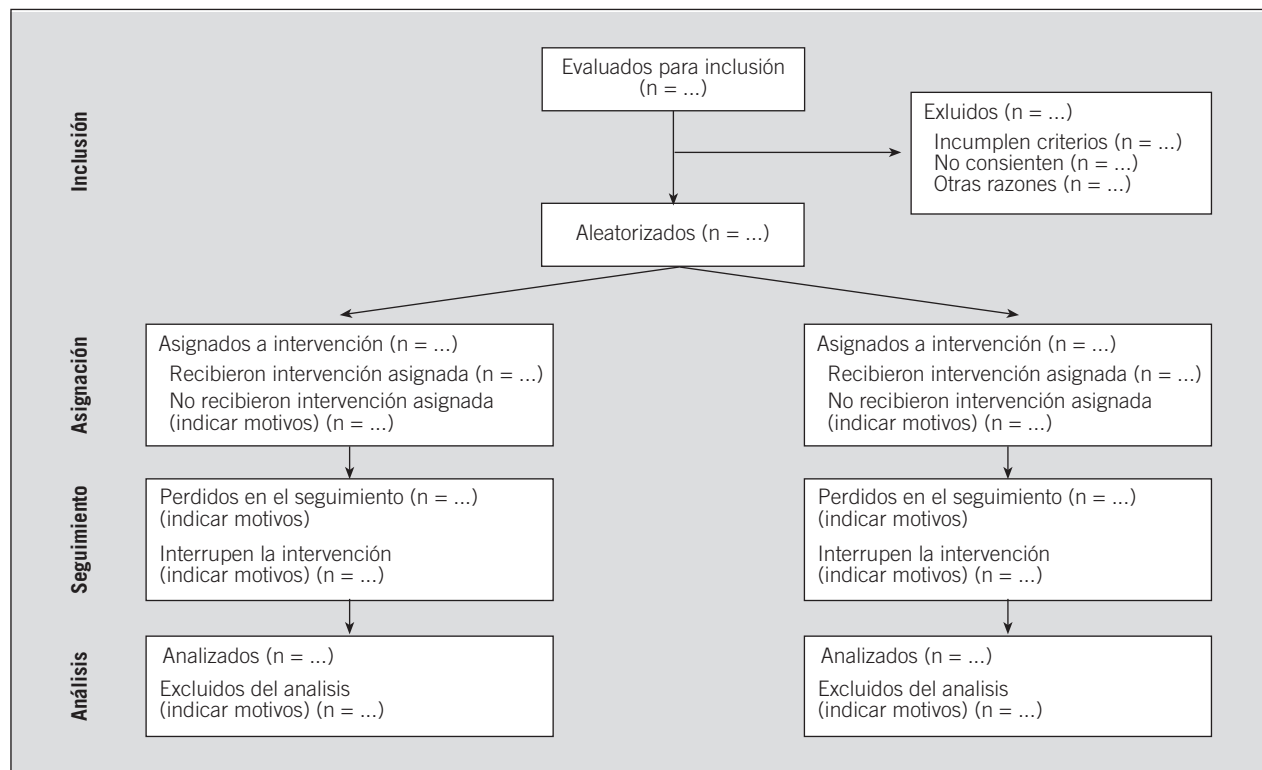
Inclusión

Evaluados para inclusión (n = ...)

Exluidos (n = ...)
Incumplen criterios (n = ...)
No consienten (n = ...)
Otras razones (n = ...)

Aleatorizados (n = ...)

Asignación

Asignados a intervención (n = ...)
Recibieron intervención asignada (n = ...)
No recibieron intervención asignada (indicar motivos) (n = ...)

Asignados a intervención (n = ...)
Recibieron intervención asignada (n = ...)
No recibieron intervención asignada (indicar motivos) (n = ...)

Seguimiento

Perdidos en el seguimiento (n = ...) (indicar motivos)
Interrupen la intervención (indicar motivos) (n = ...)

Perdidos en el seguimiento (n = ...) (indicar motivos)
Interrupen la intervención (indicar motivos) (n = ...)

Análisis

Analizados (n = ...)
Excluidos del analisis (indicar motivos) (n = ...)

Analizados (n = ...)
Excluidos del analisis (indicar motivos) (n = ...)